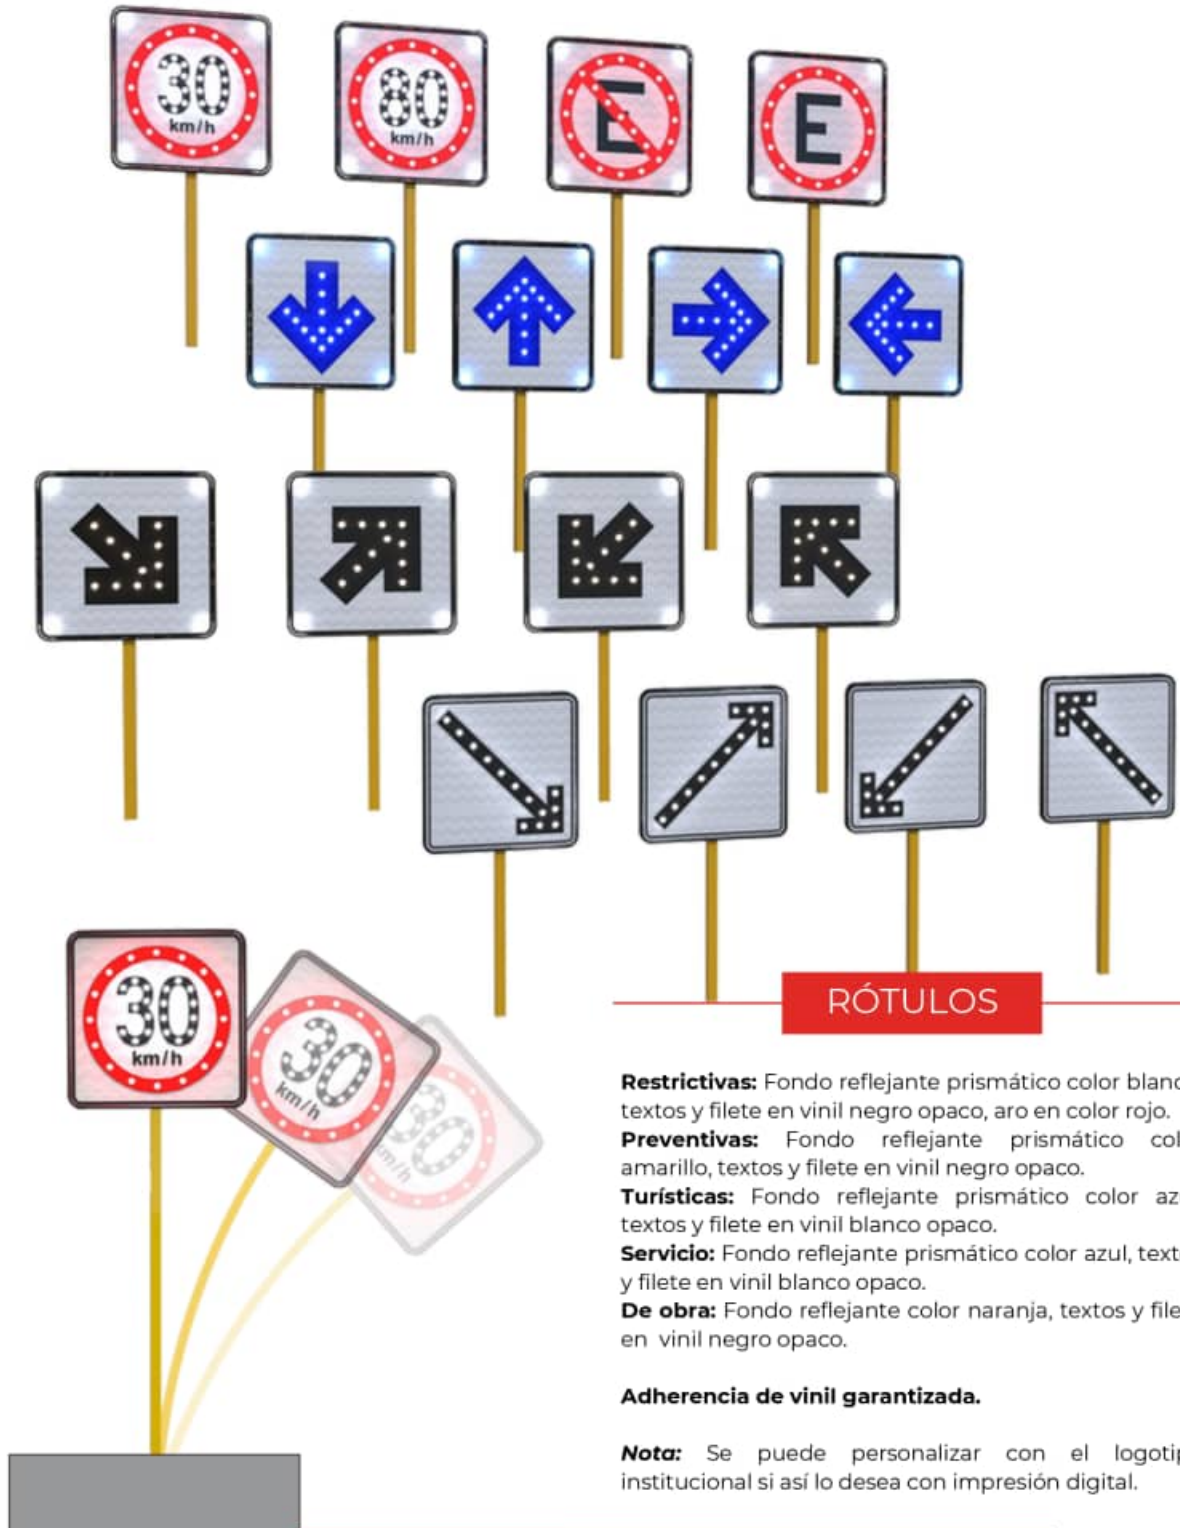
30
km/h

80
km/h

E

E

30
km/h

30
km/h

80
km/h

RÓTULOS

**Restrictivas:** Fondo reflejante prismático color blanc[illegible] textos y filete en vinil negro opaco, aro en color rojo.
**Preventivas:** Fondo reflejante prismático col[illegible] amarillo, textos y filete en vinil negro opaco.
**Turísticas:** Fondo reflejante prismático color az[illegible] textos y filete en vinil blanco opaco.
**Servicio:** Fondo reflejante prismático color azul, text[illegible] y filete en vinil blanco opaco.
**De obra:** Fondo reflejante color naranja, textos y file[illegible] en vinil negro opaco.

**Adherencia de vinil garantizada.**

***Nota:*** Se puede personalizar con el logoti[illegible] institucional si así lo desea con impresión digital.